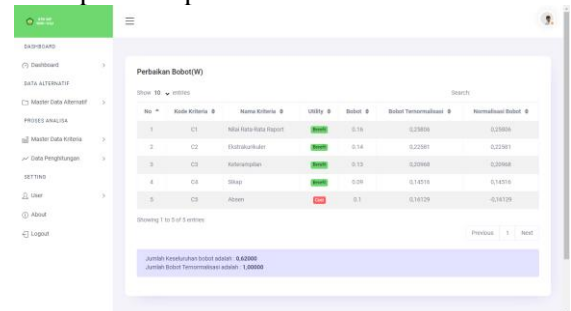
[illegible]

DASHBOARD

Dashboard

DATA ALTERNATIF

Master Data Alternatif

PROSES ANALISA

Master Data Kriteria

Data Penghitungan

SETTING

User

About

Logout

Perbaikan Bobot(W)

Show 10 entries

Search:

| No | Kode Kriteria | Nama Kriteria | Utility | Bobot | Bobot Ternormalisasi | Normalisasi Bobot |
|---|---|---|---|---|---|---|
| 1 | C1 | Nilai Rata-Rata Raport | Benefit | 0.16 | 0,25806 | 0,25806 |
| 2 | C2 | Ekstrakurikuler | Benefit | 0.14 | 0,22581 | 0,22581 |
| 3 | C3 | Keterampilan | Benefit | 0.13 | 0,20968 | 0,20968 |
| 4 | C4 | Sikap | Benefit | 0.09 | 0,14516 | 0,14516 |
| 5 | C5 | Absen | Cost | 0.1 | 0,16129 | -0,16129 |

Showing 1 to 5 of 5 entries

Previous 1 Next

Jumlah Keseluruhan bobot adalah : 0,62000
Jumlah Bobot Ternormalisasi adalah : 1,00000